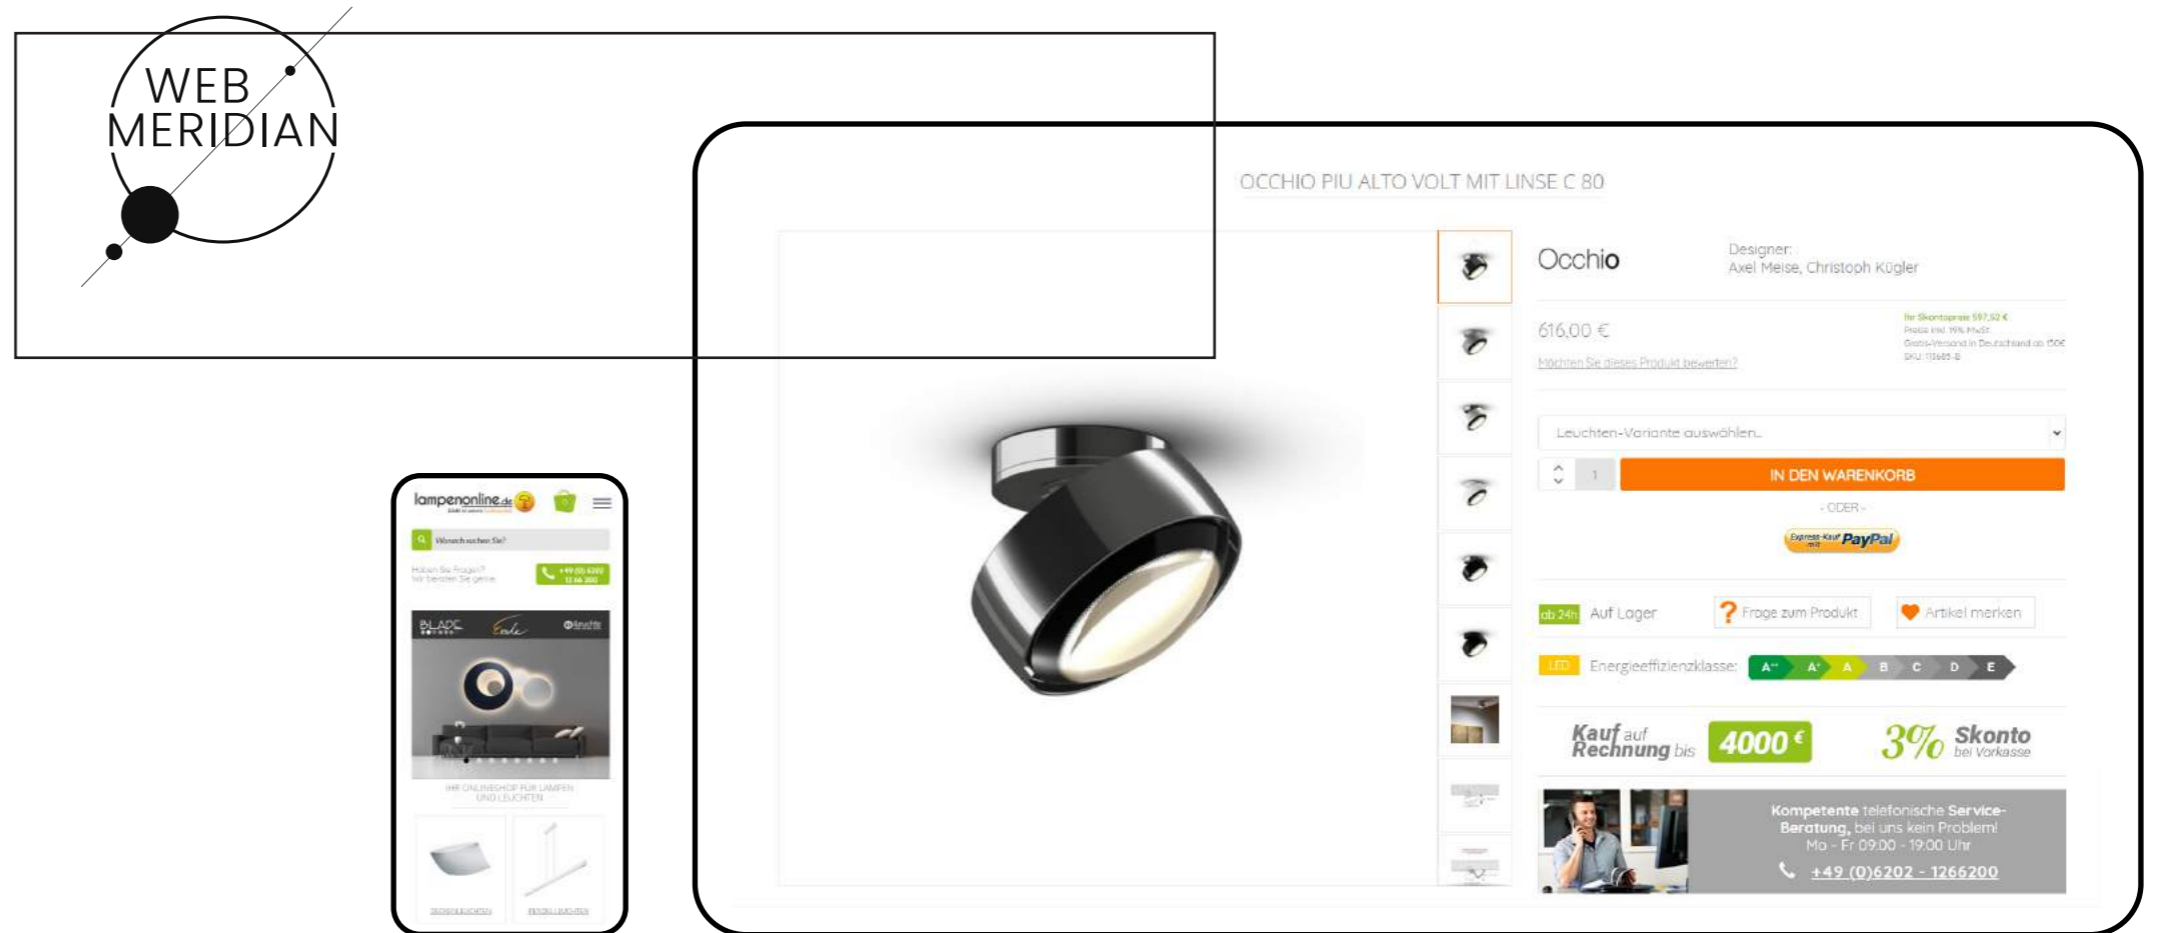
WEB
MERIDIAN

OCCHIO PIU ALTO VOLT MIT LINSE C 80

Occhio

Designer:
Axel Meise, Christoph Kügler

616,00 €

Möchten Sie dieses Produkt bewerten?

Ihr Skontopreis 597,52 €
Preise inkl. 19% MwSt.
Gratis-Versand in Deutschland ab 150€
SKU: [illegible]

Leuchten-Variante auswählen...

1

IN DEN WARENKORB

- ODER -

Express-Kauf mit PayPal

ab 24h Auf Lager

Frage zum Produkt

Artikel merken

LED Energieeffizienzklasse: A++ A+ A B C D E

Kauf auf Rechnung bis 4000 €

3% Skonto bei Vorkasse

Kompetente telefonische Service-Beratung, bei uns kein Problem!
Mo - Fr 09:00 - 19:00 Uhr
+49 (0)6202 - 1266200

lampenonline.de

Wonach suchen Sie?

Haben Sie Fragen? Wir beraten Sie gerne

+49 (0) 6202 12 66 200

BLADE Evole

IHR ONLINESHOP FÜR LAMPEN UND LEUCHTEN

DECKENLEUCHTEN

PENDELLEUCHTEN